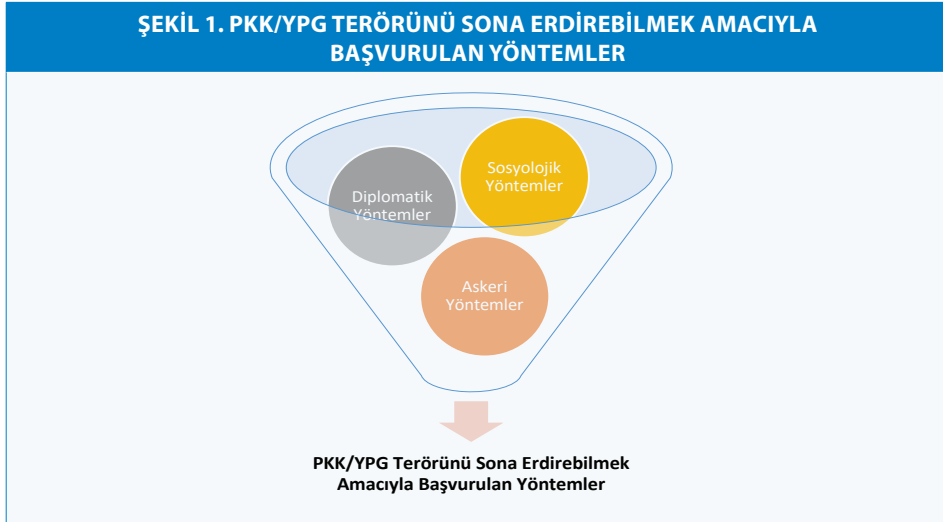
ŞEKİL 1. PKK/YPG TERÖRÜNÜ SONA ERDİREBİLMEK AMACIYLA BAŞVURULAN YÖNTEMLER

Sosyolojik Yöntemler

Diplomatik Yöntemler

Askeri Yöntemler

PKK/YPG Terörünü Sona Erdirebilmek Amacıyla Başvurulan Yöntemler